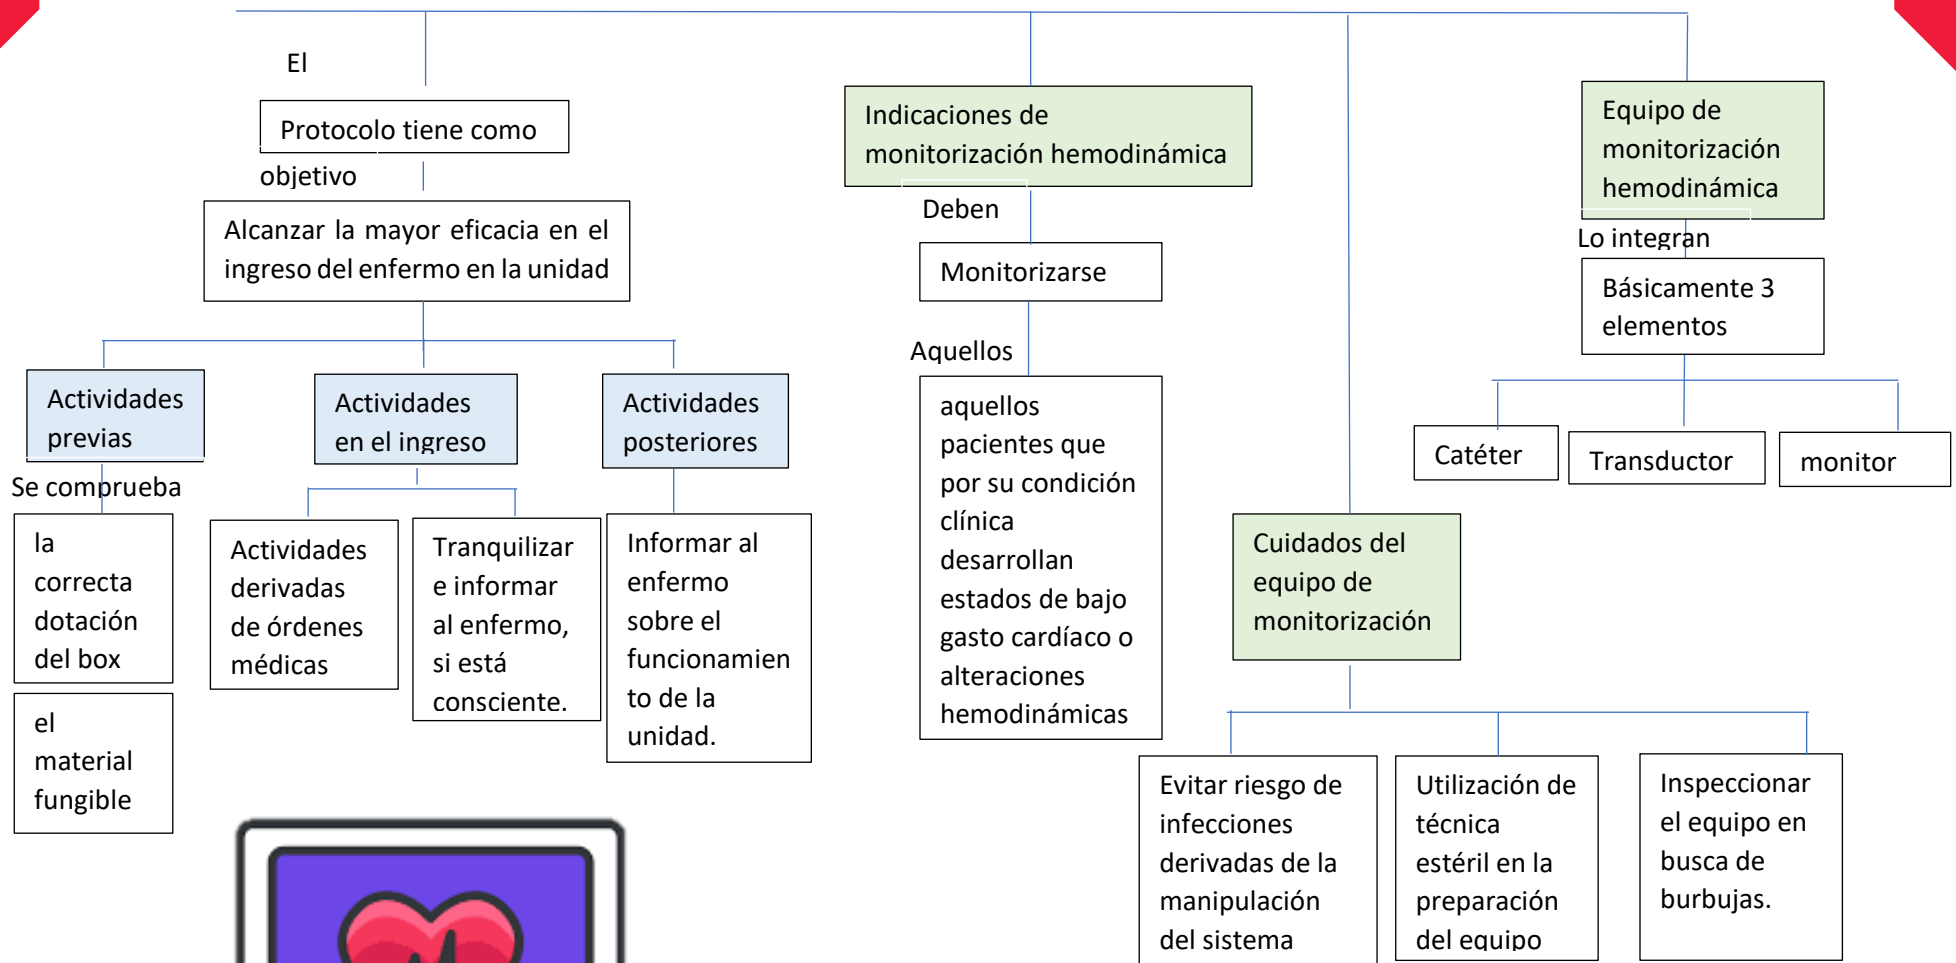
El

Protocolo tiene como

objetivo

Alcanzar la mayor eficacia en el ingreso del enfermo en la unidad

Actividades previas

Se comprueba

la correcta dotación del box

el material fungible

Actividades en el ingreso

Actividades derivadas de órdenes médicas

Tranquilizar e informar al enfermo, si está consciente.

Actividades posteriores

Informar al enfermo sobre el funcionamiento de la unidad.

Indicaciones de monitorización hemodinámica

Deben

Monitorizarse

Aquellos

aquellos pacientes que por su condición clínica desarrollan estados de bajo gasto cardíaco o alteraciones hemodinámicas

Cuidados del equipo de monitorización

Evitar riesgo de infecciones derivadas de la manipulación del sistema

Utilización de técnica estéril en la preparación del equipo

Inspeccionar el equipo en busca de burbujas.

Equipo de monitorización hemodinámica

Lo integran

Básicamente 3 elementos

Catéter

Transductor

monitor